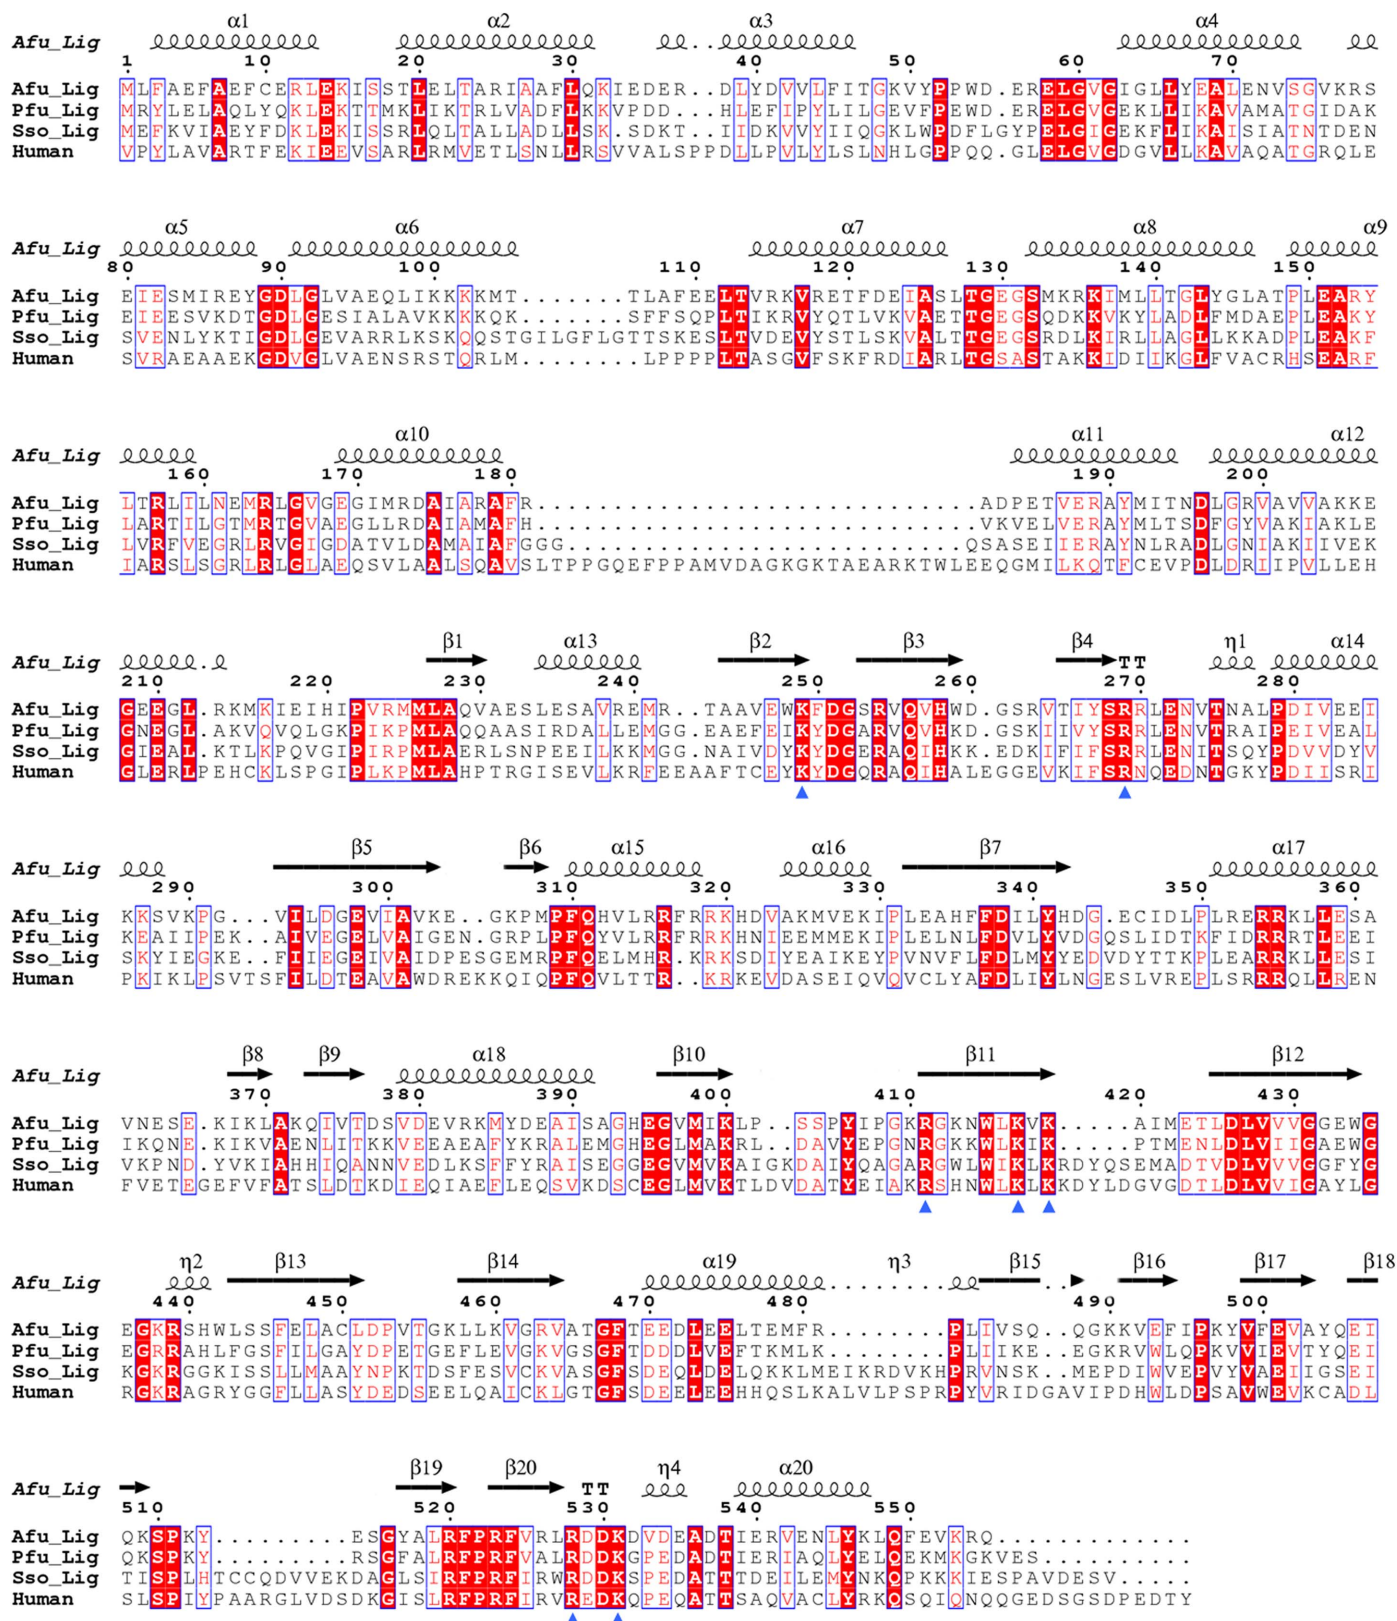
Afu_Lig α1 α2 α3 α4
1 10 20 30 40 50 60 70
Afu_Lig MLFAEFAAEFCERLEKISSTLELTARIAAFLQKIEDER..DLYDVVLFITGKVYPPWD.ERELGVGIGLLYEALENVSGVKRS
Pfu_Lig MRYLELAQLYQKLEKTTMKLIKTRLVADFLKKVPDD...HLEFIPYLILGEVFPEWD.ERELGVGEKLLIKAVAMATGIDAK
Sso_Lig MEFKVIAEYFDKLEKISSRLQLTALLADLLSK.SDKT..IIDKVVYIIQGKLWPDFLGYPELGIGEKFLIKAISIATNTDEN
Human VPYLAVARTFEKIEEVSARLRMVETLSNLLRSVVALSPPDLLPVLYLSLNHLGPPQQ.GLELGVGDGVLLKAVAQATGRQLE

Afu_Lig α5 α6 α7 α8 α9
80 90 100 110 120 130 140 150
Afu_Lig EIESMIREYGDLGLVAEQLIKKKKMT.......TLAFEELTVRKVRETFDEIASLTGEGSMKRKIMLLTGLYGLATPLEARY
Pfu_Lig EIESSVKDTGDLGESIALAVKKKKQK.......SFFSQPLTIKRVYQTLVKVAETTGEGSQDKKVKYLADLFMDAEPLEAKY
Sso_Lig SVENLYKTIGDLGEVARRLKSKQQSTGILGFLGTTSKESLTVDEVYSTLSKVALTTGEGSRDLKIRLLAGLLKKADPLEAKF
Human SVRAEAAEKGDVGLVAENSRSTQRLM.......LPPPPLTASGVFSKFRDIARLTGSASTAKKIDIIKGLFVACRHSEARF

Afu_Lig α10 α11 α12
160 170 180 190 200
Afu_Lig LTRLILNEMRLGVGEGIMRDAIARAFR...................................ADPETVERAYMITNDLGRVAVVAKKE
Pfu_Lig LARTILGTMRTGVAEGLLRDAIAMAFH...................................VKVELVERAYMLTSDFGYVAKIAKLE
Sso_Lig LVRFVEGRLRVGIGDATVLDAMAIAFGGG.................................QSASEIIERAYNLRADLGNIAKIIVEK
Human IARSLSGRLRLGLAEQSVLAALSQAVSLTPPGQEFPPAMVDAGKGKTAEARKTWLEEQGMILKQTFCEVPDLDRIIPVLLEH

Afu_Lig β1 α13 β2 β3 β4 TT η1 α14
210 220 230 240 250 260 270 280
Afu_Lig GEEGL.RKMKIEIHIPVRMMLAQVAESLESAVREMR..TAAVEWKFDGSRVQVHWD.GSRVTIYSRRLENVTNALPDIVEEI
Pfu_Lig GNEGL.AKVQVQLGKPIKPMLAQQAASIRDALLEMGG.EAEFEIKYDGARVQVHKD.GSKIIVYSRRLENVTRAIPEIVEAL
Sso_Lig GIEAL.KTLKPQVGIPIRPMLAERLSNPEEILKKMGG.NAIVDYKYDGERAQIHKK.EDKIFIFSRRLENITSQYPDVVDYV
Human GLERLPEHCKLSPGIPLKPMLAHPTRGISEVLKRFEEAAFTCEYKYDGQRAQIHALEGGEVKIFSRNQEDNTGKYPDIISRI

Afu_Lig β5 β6 α15 α16 β7 α17
290 300 310 320 330 340 350 360
Afu_Lig KKSVKPG...VILDGEVIAVKE..GKPMPFQHVLRRFRRKHDVAKMVEKIPLEAHFFDILYHDG.ECIDLPLRERRKLLESA
Pfu_Lig KEAIIPEK..AIVEGELVAIGEN.GRPLPFQYVLRRFRRKHNIEEMMEKIPLELNLFDVLYVDGQSLIDTKFIDRRRTLEEI
Sso_Lig SKYIEGKE..FIIEGEIVAIDPESGEMRPFQELMHR.KRKSDIYEAIKEYPVNVFLFDLMYYEDVDYTTKPLEARRKLLESI
Human PKIKLPSVTSFILDTEAVAWDREKKQIQPFQVLTTR..KRKEVDASEIQVQVCLYAFDLIYLNGESLVREPLSRRRQLLREN

Afu_Lig β8 β9 α18 β10 β11 β12
370 380 390 400 410 420 430
Afu_Lig VNESE.KIKLAKQIVTDSVDEVRKMYDEAISAGHEGVMIKLP..SSPYIPGKRGKNWLKVK.....AIMETLDLVVVGGEWG
Pfu_Lig IKQNE.KIKVAENLITKKVEEAEAFYKRALEMGHEGLMAKRL..DAVYEPGNRGKKWLKIK.....PTMENLDLVIIGAEWG
Sso_Lig VKPND.YVKIAHHIQANNVEDLKSFFYRAISEGGEGVMVKAIGKDAIYQAGARGWLWIKLKRDYQSEMADTVDLVVVGGFYG
Human FVETEGEFVFATSLDTKDIEQIAEFLEQSVKDSCEGLMVKTLDVDATYEIAKRSHNWLKLKKDYLDGVGDTLDLVVIGAYLG

Afu_Lig η2 β13 β14 α19 η3 β15 β16 β17 β18
440 450 460 470 480 490 500
Afu_Lig EGKRSHWLSSFELACLDPVTGKLLKVGRVATGFTEEDLEELTEMFR........PLIVSQ..QGKKVEFIPKYVFEVAYQEI
Pfu_Lig EGRRAHLFGSFILGAYDPETGEFLEVGKVGSGFTDDDLVEFTKMLK........PLIIKE..EGKRVWLQPKVVIEVTYQEI
Sso_Lig KGKRGGKISSLLMAAYNPKTDSFESVCKVASGFSDEQLDELQKKLMEIKRDVKHPRVNSK..MEPDIWVEPVYVAEIIGSEI
Human RGKRAGRYGGFLLASYDEDSEELQAICKLGTGFSDEELEEHHQSLKALVLPSPRPYVRIDGAVIPDHWLDPSAVWEVKCADL

Afu_Lig β19 β20 TT η4 α20
510 520 530 540 550
Afu_Lig QKSPKY.........ESGYALRFPRFVRLRDDKDVDEADTIERVENLYKLQFEVKRQ.............
Pfu_Lig QKSPKY.........RSGFALRFPRFVALRDDKGPEDADTIERIAQLYELQEKMKGKVES..........
Sso_Lig TISPLHTCCQDVVEKDAGLSIRFPRFIRWRDDKSPEDATTTDEILEMYNKQPKKKIESPAVDESV.....
Human SLSPIYPAARGLVDSDKGISLRFPRFIRVREDKQPEQATTSAQVACLYRKQSQIQNQQGEDSGSDPEDTY